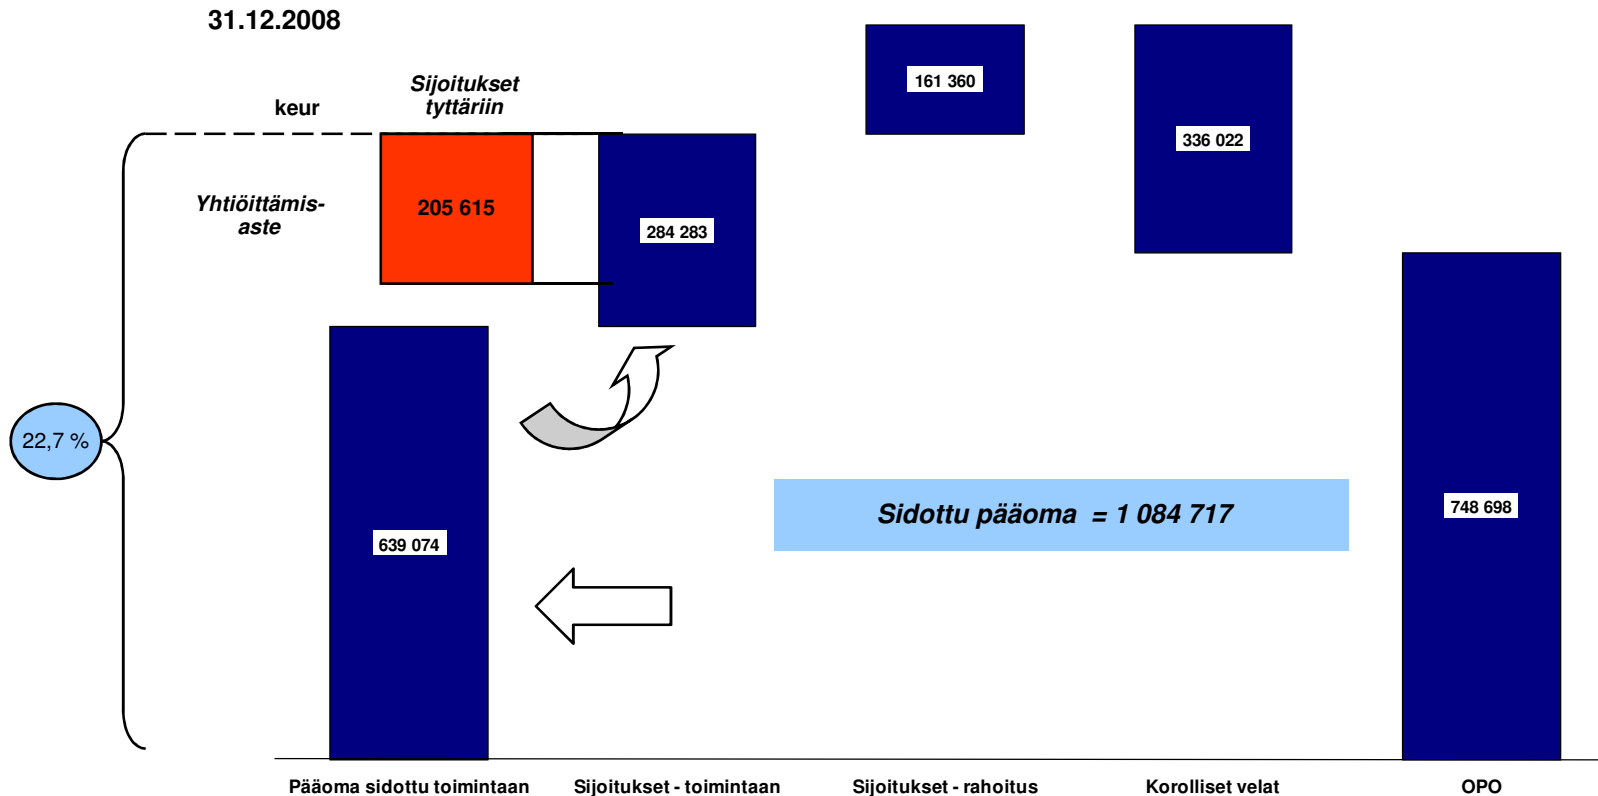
31.12.2008

keur

Sijoitukset tyttäriin

Yhtiöittämis-aste

205 615

284 283

161 360

336 022

22,7 %

639 074

Sidottu pääoma = 1 084 717

748 698

Pääoma sidottu toimintaan

Sijoitukset - toimintaan

Sijoitukset - rahoitus

Korolliset velat

OPO